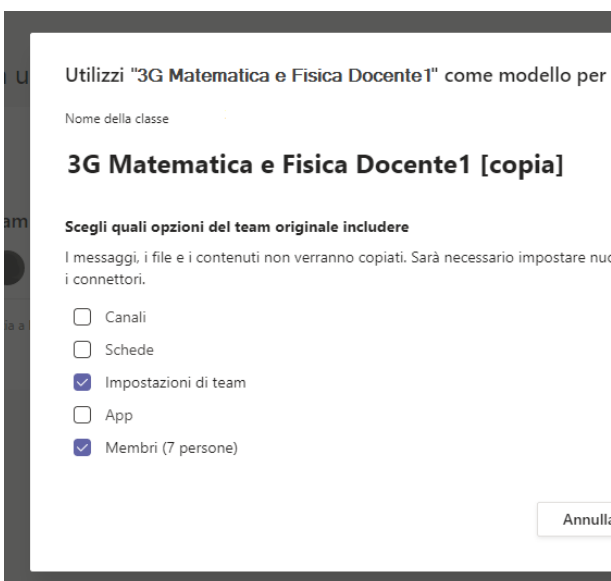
Utilizzi "3G Matematica e Fisica Docente1" come modello per

Nome della classe

3G Matematica e Fisica Docente1 [copia]

Scegli quali opzioni del team originale includere

I messaggi, i file e i contenuti non verranno copiati. Sarà necessario impostare nuo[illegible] i connettori.

Canali

Schede

Impostazioni di team

App

Membri (7 persone)

Annulla